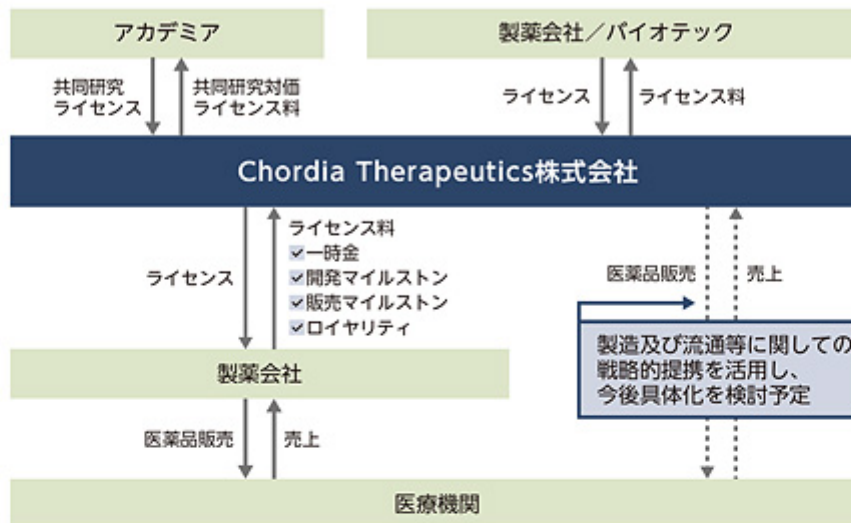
アカデミア

製薬会社／バイオテック

共同研究
ライセンス

共同研究対価
ライセンス料

ライセンス

ライセンス料

Chordia Therapeutics株式会社

ライセンス

ライセンス料
一時金
開発マイルストン
販売マイルストン
ロイヤリティ

医薬品販売

売上

製造及び流通等に関しての
戦略的提携を活用し、
今後具体化を検討予定

製薬会社

医薬品販売

売上

医療機関